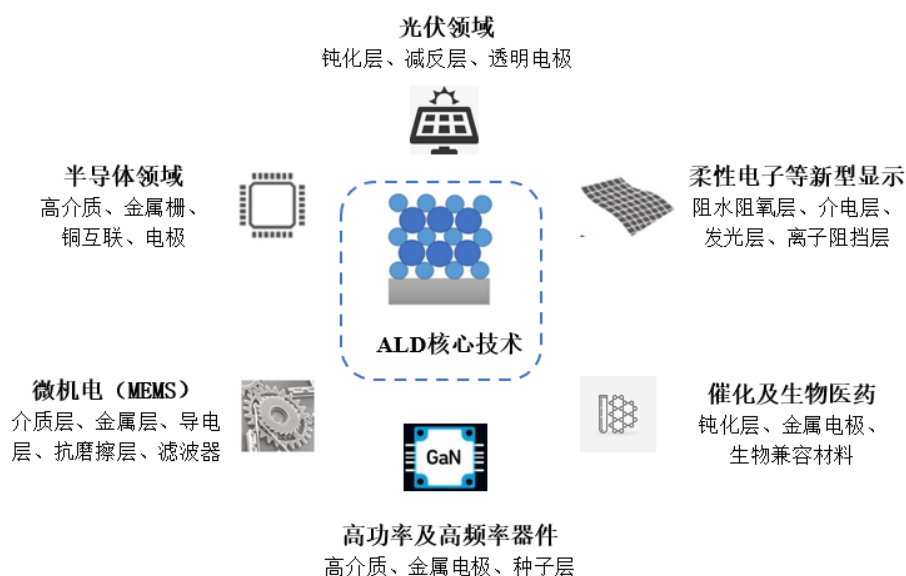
光伏领域
钝化层、减反层、透明电极

半导体领域
高介质、金属栅、铜互联、电极

柔性电子等新型显示
阻水阻氧层、介电层、发光层、离子阻挡层

ALD核心技术

微机电（MEMS）
介质层、金属层、导电层、抗磨擦层、滤波器

催化及生物医药
钝化层、金属电极、生物兼容材料

GaN

高功率及高频率器件
高介质、金属电极、种子层